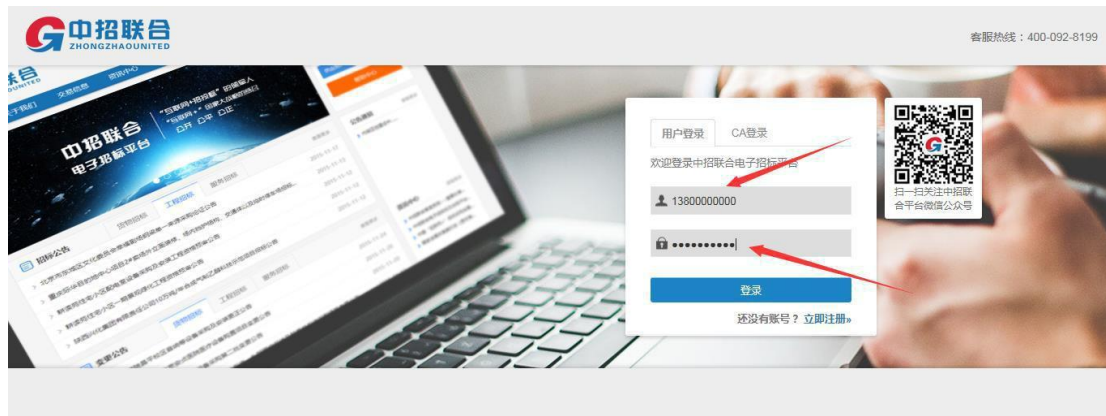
中招联合
ZHONGZHAOUNITED

客服热线：400-092-8199

中招联合
电子招标平台

"互联网+招投标" 招标投入
"与联网+" 国家大战略政策
公开 公平 公正

招标公告

变更公告

用户登录 CA登录

欢迎登录中招联合电子招标平台

13800000000

••••••••••

登录

还没有账号？立即注册»

扫一扫关注中招联合平台微信公众号